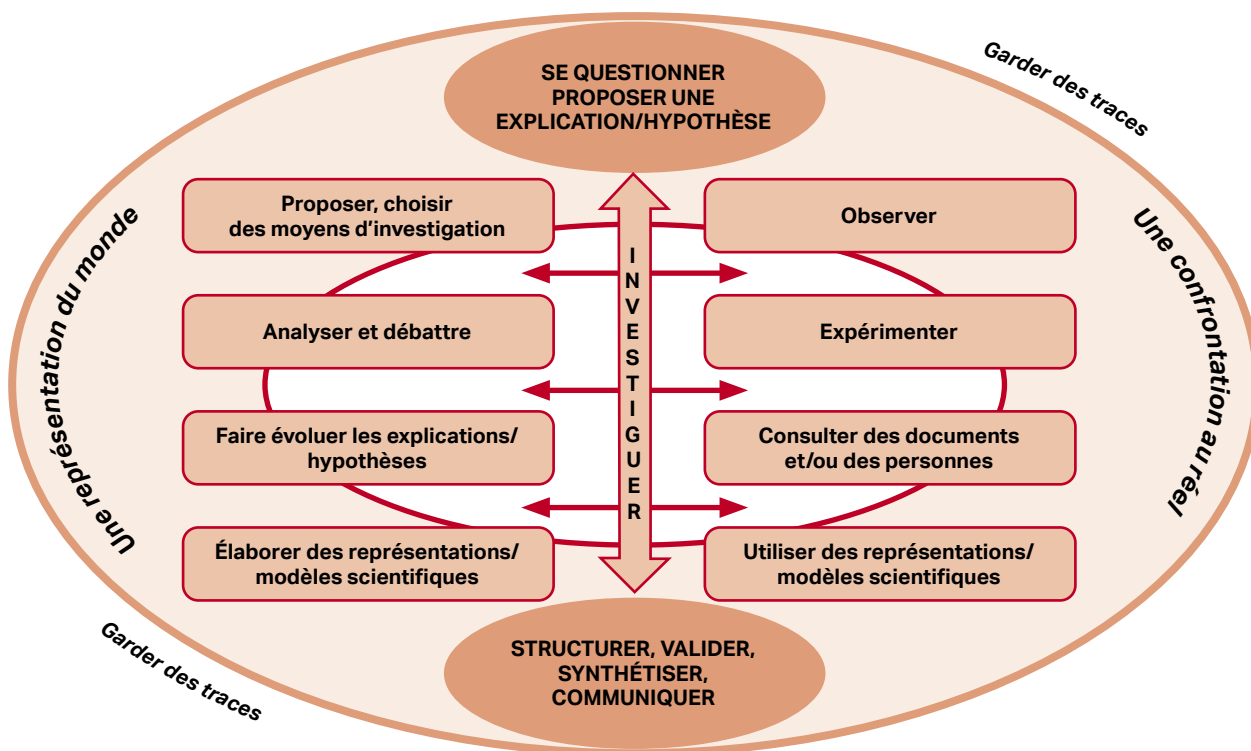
Garder des traces

SE QUESTIONNER
PROPOSER UNE
EXPLICATION/HYPOTHÈSE

Une représentation du monde

Une confrontation au réel

Proposer, choisir des moyens d'investigation

Observer

INVESTIGUER

Analyser et débattre

Expérimenter

Faire évoluer les explications/ hypothèses

Consulter des documents et/ou des personnes

Élaborer des représentations/ modèles scientifiques

Utiliser des représentations/ modèles scientifiques

STRUCTURER, VALIDER,
SYNTHÉTISER,
COMMUNIQUER

Garder des traces